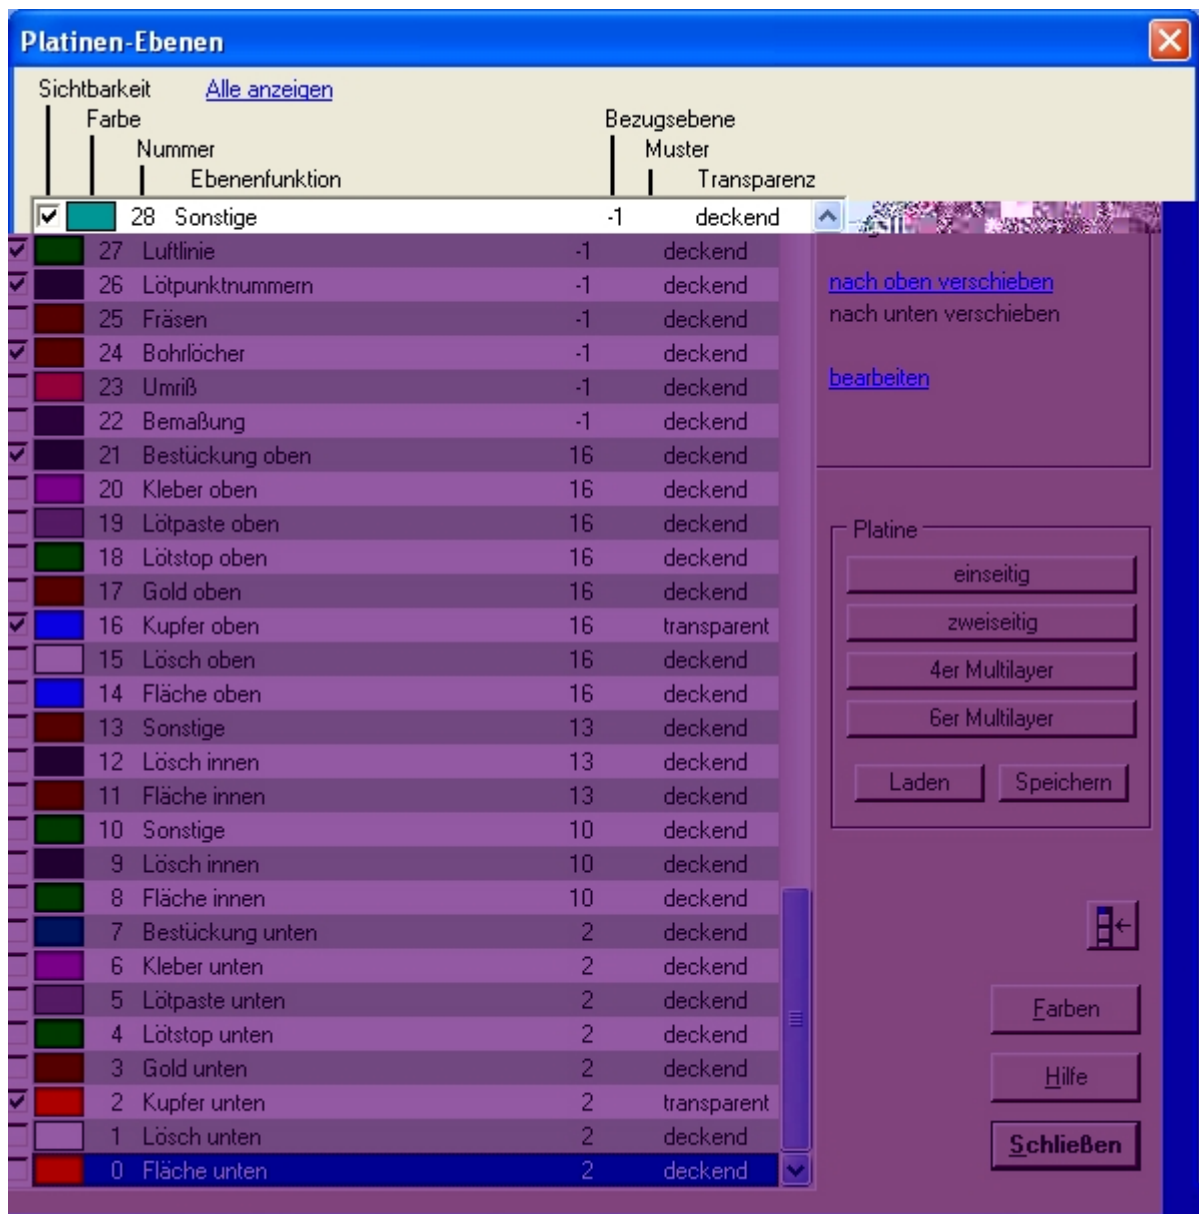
Platinen-Ebenen

Sichtbarkeit Alle anzeigen
Farbe
Nummer
Ebenenfunktion
Bezugsebene
Muster
Transparenz

| Nummer | Ebenenfunktion | Bezugsebene | Transparenz |
|---|---|---|---|
| 28 | Sonstige | -1 | deckend |
| 27 | Luftlinie | -1 | deckend |
| 26 | Lötpunktnummern | -1 | deckend |
| 25 | Fräsen | -1 | deckend |
| 24 | Bohrlöcher | -1 | deckend |
| 23 | Umriß | -1 | deckend |
| 22 | Bemaßung | -1 | deckend |
| 21 | Bestückung oben | 16 | deckend |
| 20 | Kleber oben | 16 | deckend |
| 19 | Lötpaste oben | 16 | deckend |
| 18 | Lötstop oben | 16 | deckend |
| 17 | Gold oben | 16 | deckend |
| 16 | Kupfer oben | 16 | transparent |
| 15 | Lösch oben | 16 | deckend |
| 14 | Fläche oben | 16 | deckend |
| 13 | Sonstige | 13 | deckend |
| 12 | Lösch innen | 13 | deckend |
| 11 | Fläche innen | 13 | deckend |
| 10 | Sonstige | 10 | deckend |
| 9 | Lösch innen | 10 | deckend |
| 8 | Fläche innen | 10 | deckend |
| 7 | Bestückung unten | 2 | deckend |
| 6 | Kleber unten | 2 | deckend |
| 5 | Lötpaste unten | 2 | deckend |
| 4 | Lötstop unten | 2 | deckend |
| 3 | Gold unten | 2 | deckend |
| 2 | Kupfer unten | 2 | transparent |
| 1 | Lösch unten | 2 | deckend |
| 0 | Fläche unten | 2 | deckend |

nach oben verschieben
nach unten verschieben

bearbeiten

Platine
einseitig
zweiseitig
4er Multilayer
6er Multilayer
Laden
Speichern

Farben
Hilfe
Schließen